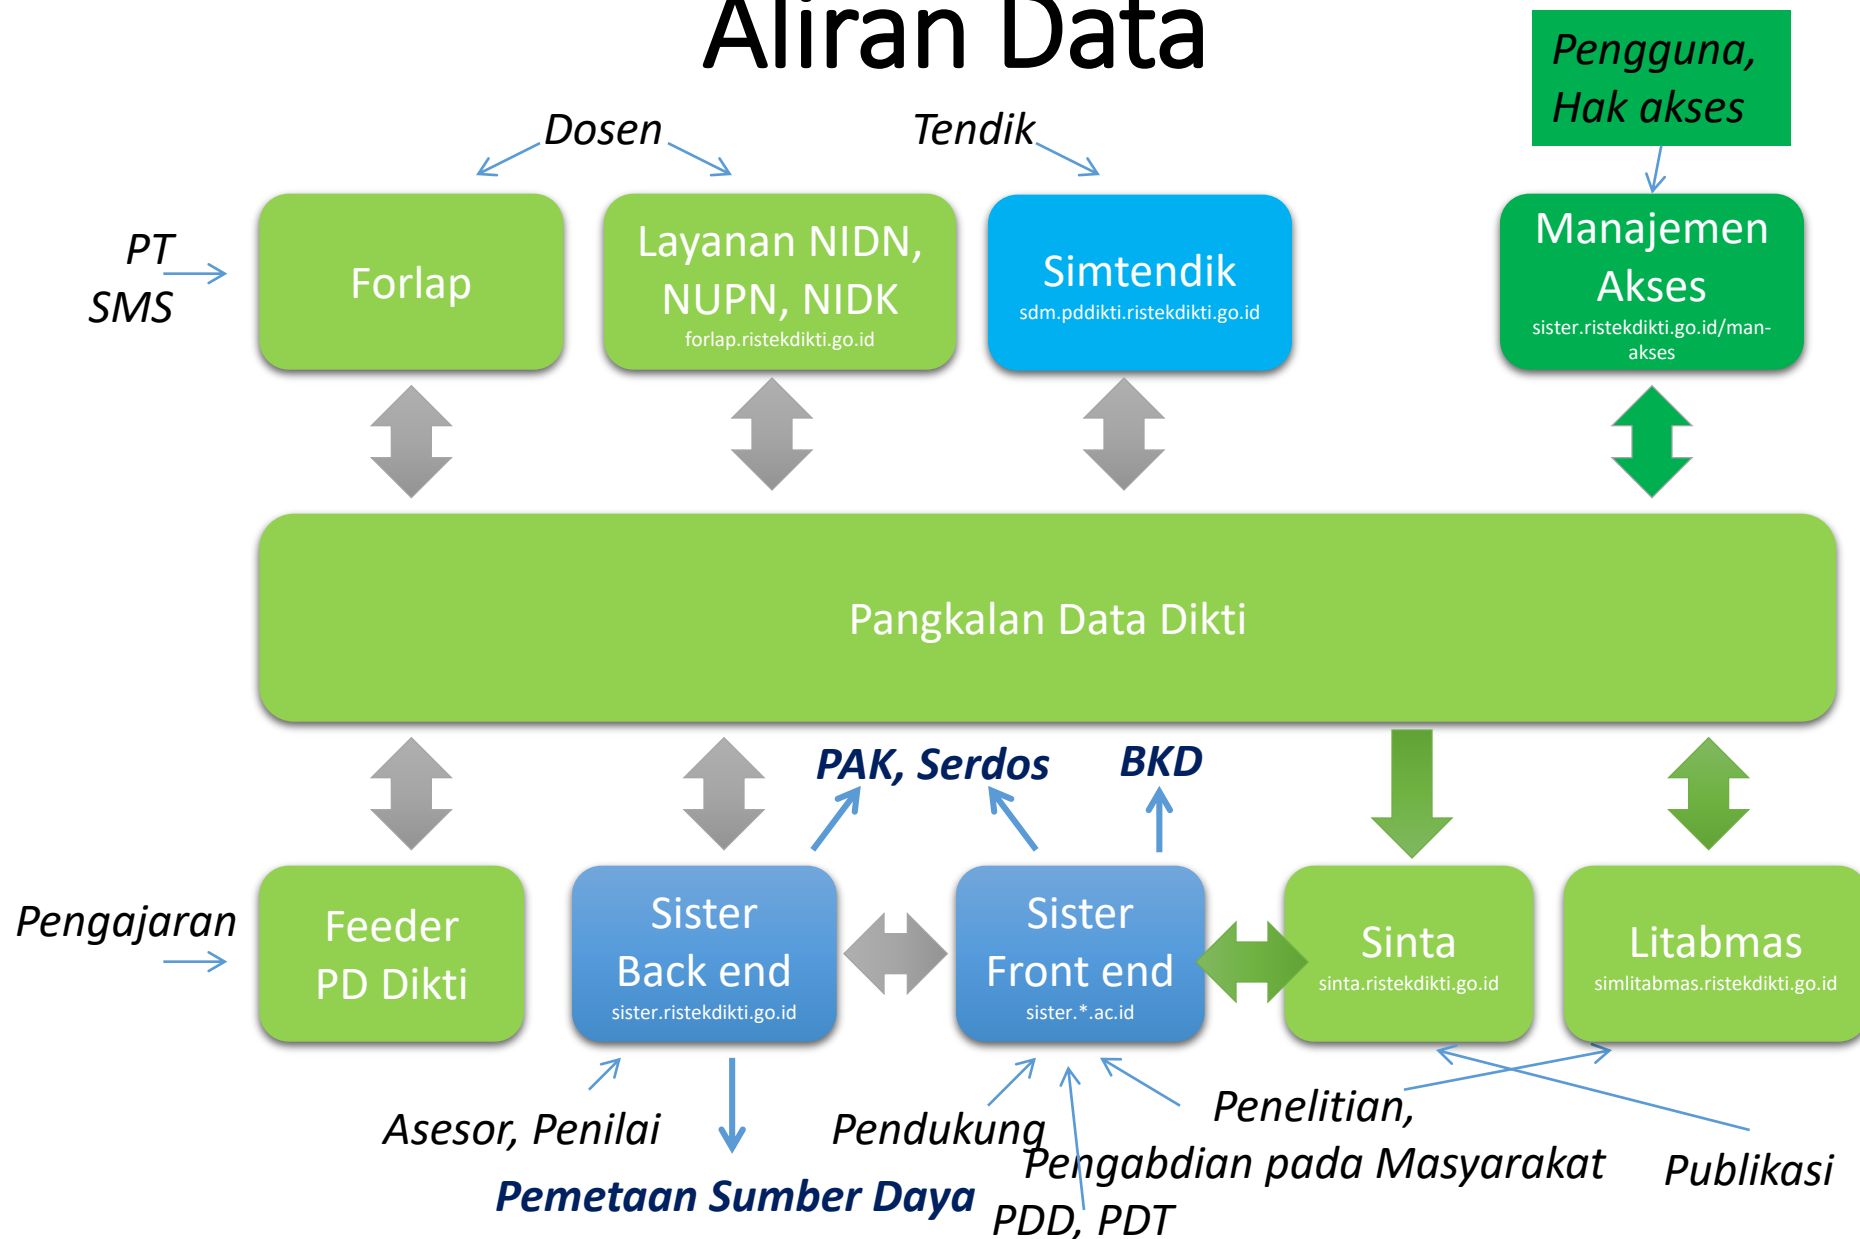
Aliran Data

Pengguna, Hak akses

Dosen

Tendik

PT SMS

Forlap

Layanan NIDN, NUPN, NIDK
forlap.ristekdikti.go.id

Simtendik
sdm.pddikti.ristekdikti.go.id

Manajemen Akses
sister.ristekdikti.go.id/man-akses

Pangkalan Data Dikti

PAK, Serdos

BKD

Pengajaran

Feeder PD Dikti

Sister Back end
sister.ristekdikti.go.id

Sister Front end
sister.*.ac.id

Sinta
sinta.ristekdikti.go.id

Litabmas
simlitabmas.ristekdikti.go.id

Asesor, Penilai

Pendukung

Penelitian, Pengabdian pada Masyarakat

Publikasi

Pemetaan Sumber Daya

PDD, PDT